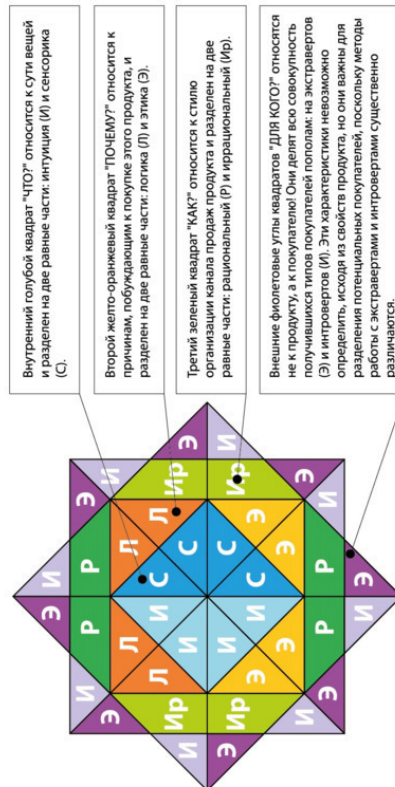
Внутренний голубой квадрат "ЧТО?" относится к сути вещей и разделен на две равные части: интуиция (И) и сенсорика (С).

Второй желто-оранжевый квадрат "ПОЧЕМУ" относится к причинам, побуждающим к покупке этого продукта, и разделен на две равные части: логика (Л) и этика (Э).

Третий зеленый квадрат "КАК?" относится к стилю организации канала продаж продукта и разделен на две равные части: рациональный (Р) и иррациональный (Ир).

Внешние фиолетовые углы квадратов "ДЛЯ КОГО" относятся не к продукту, а к покупателю! Они делят всю совокупность получившихся типов покупателей пополам: на экстравертов (Э) и интровертов (И). Эти характеристики невозможно определить, исходя из свойств продукта, но они важны для разделения потенциальных покупателей, поскольку методы работы с экстравертами и интровертами существенно различаются.

И
Э
И
Э
Ир
Л
С
И
С
Ир
Э
Э
Р
Р
Л
С
И
Э
И
Э
Р
Л
И
С
Р
Э
И
Ир
Л
И
С
Э
Ир
Э
И
Э
И